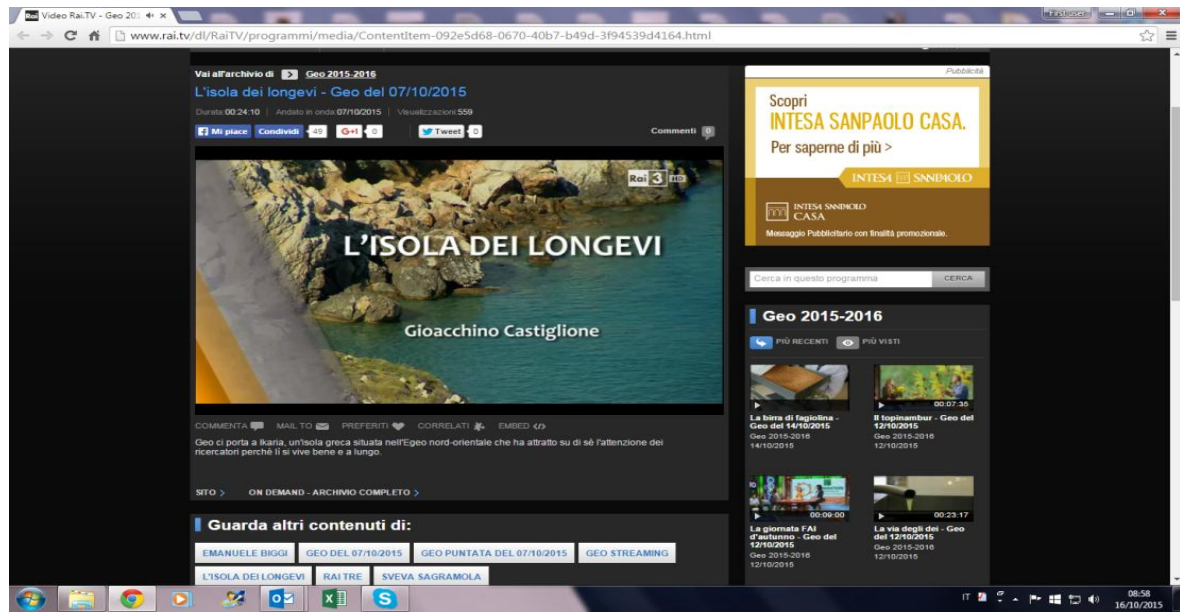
Video Rai.TV - Geo 201 ×

www.rai.tv/dl/RaiTV/programmi/media/ContentItem-092e5d68-0670-40b7-b49d-3f94539d4164.html

Vai all'archivio di Geo 2015-2016

L'isola dei longevi - Geo del 07/10/2015

Durata:00:24:10 | Andato in onda:07/10/2015 | Visualizzazioni:559

Mi piace Condividi 49 G+1 0 Tweet 0 Commenti 0

Rai 3 HD

L'ISOLA DEI LONGEVI

Gioacchino Castiglione

COMMENTA MAIL TO PREFERITI CORRELATI EMBED

Geo ci porta a Ikaria, un'isola greca situata nell'Egeo nord-orientale che ha attratto su di sé l'attenzione dei ricercatori perché lì si vive bene e a lungo.

SITO > ON DEMAND - ARCHIVIO COMPLETO >

Guarda altri contenuti di:

EMANUELE BIGGI GEO DEL 07/10/2015 GEO PUNTATA DEL 07/10/2015 GEO STREAMING

L'ISOLA DEI LONGEVI RAI TRE SVEVA SAGRAMOLA

Pubblicità

Scopri INTESA SANPAOLO CASA.

Per saperne di più >

INTESA SANPAOLO

INTESA SANPAOLO CASA

Messaggio Pubblicitario con finalità promozionale.

Cerca in questo programma CERCA

Geo 2015-2016

PIÙ RECENTI PIÙ VISTI

La birra di fagiolina - Geo del 14/10/2015
Geo 2015-2016
14/10/2015

00:07:36
Il topinambur - Geo del 12/10/2015
Geo 2015-2016
12/10/2015

00:09:00
La giornata FAI d'autunno - Geo del 12/10/2015
Geo 2015-2016
12/10/2015

00:23:17
La via degli dei - Geo del 12/10/2015
Geo 2015-2016
12/10/2015

IT 08:58 16/10/2015